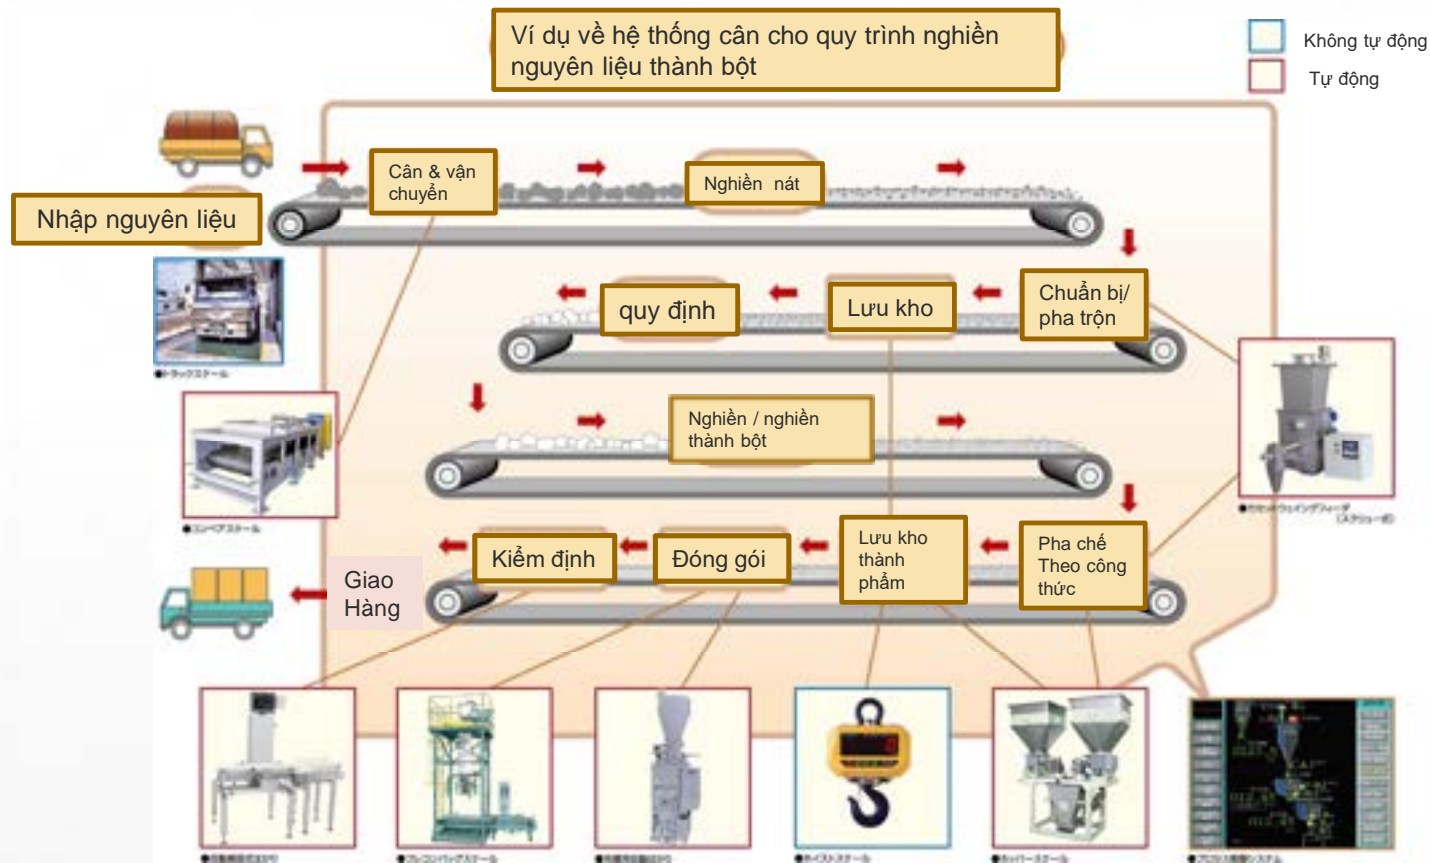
Ví dụ về hệ thống cân cho quy trình nghiền nguyên liệu thành bột

Không tự động

Tự động

Nhập nguyên liệu

Cân & vận chuyển

Nghiền nát

Chuẩn bị/ pha trộn

Lưu kho

quy định

Nghiền / nghiền thành bột

Pha chế Theo công thức

Lưu kho thành phẩm

Đóng gói

Kiểm định

Giao Hàng

●トラックスケール

●コンベアスケール

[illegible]

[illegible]

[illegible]

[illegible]

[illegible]

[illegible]

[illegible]